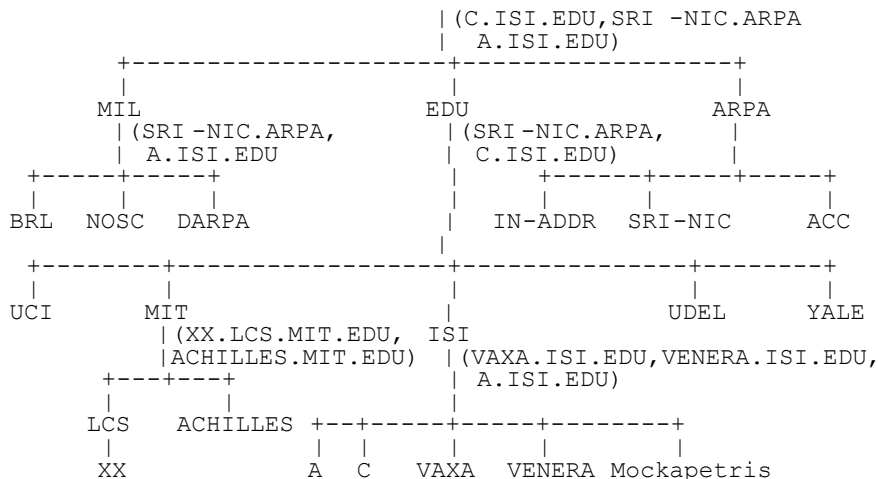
|(C.ISI.EDU,SRI -NIC.ARPA
| A.ISI.EDU)

MIL
|(SRI -NIC.ARPA,
| A.ISI.EDU

EDU
|(SRI -NIC.ARPA,
| C.ISI.EDU)

ARPA

BRL NOSC DARPA

IN-ADDR SRI-NIC ACC

UCI MIT
|(XX.LCS.MIT.EDU,
|ACHILLES.MIT.EDU)

ISI
|(VAXA.ISI.EDU,VENERA.ISI.EDU,
| A.ISI.EDU)

UDEL YALE

LCS ACHILLES

XX

A C VAXA VENERA Mockapetris